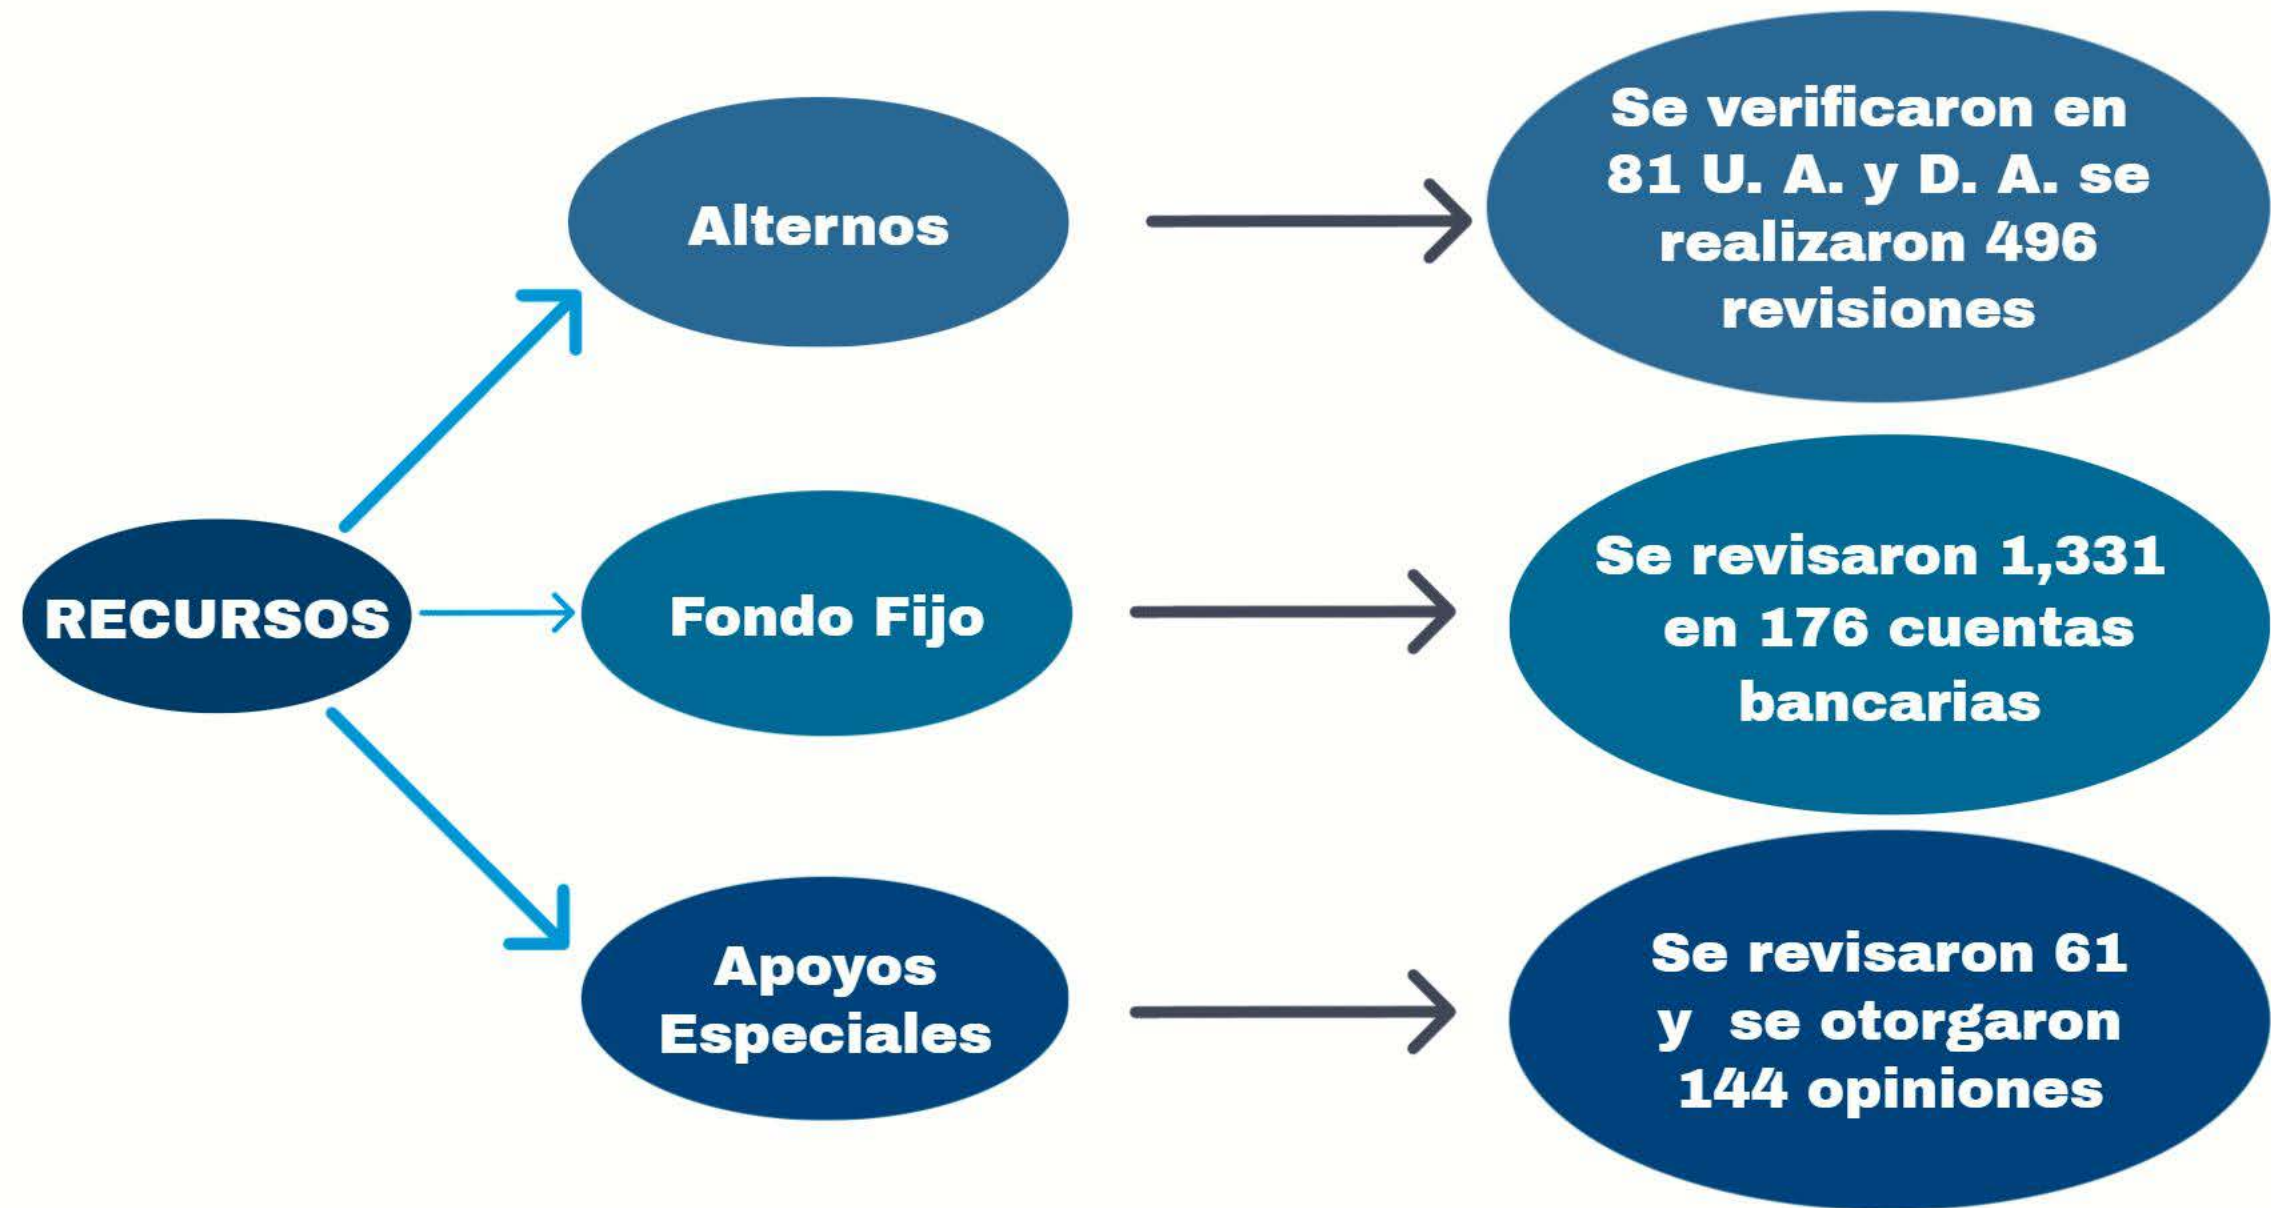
RECURSOS

Alternos

Se verificaron en 81 U. A. y D. A. se realizaron 496 revisiones

Fondo Fijo

Se revisaron 1,331 en 176 cuentas bancarias

Apoyos Especiales

Se revisaron 61 y se otorgaron 144 opiniones